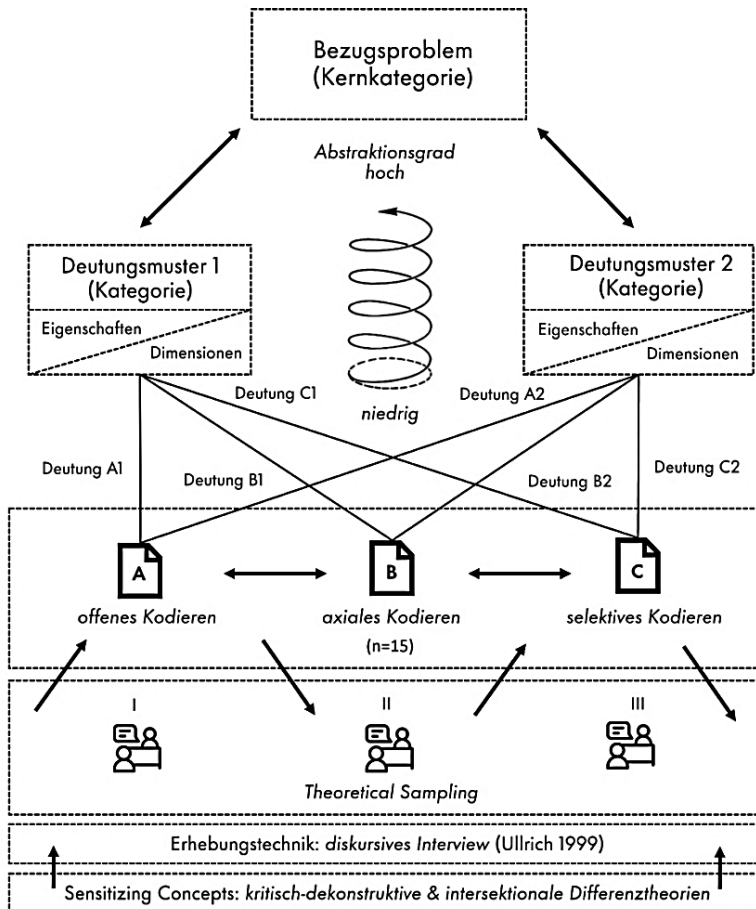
Bezugsproblem
(Kernkategorie)

Abstraktionsgrad
hoch

Deutungsmuster 1
(Kategorie)
Eigenschaften
Dimensionen

Deutungsmuster 2
(Kategorie)
Eigenschaften
Dimensionen

niedrig

Deutung C1
Deutung A2
Deutung A1
Deutung B1
Deutung B2
Deutung C2

A
offenes Kodieren

B
axiales Kodieren
(n=15)

C
selektives Kodieren

I
II
III

Theoretical Sampling

Erhebungstechnik: diskursives Interview (Ullrich 1999)

Sensitizing Concepts: kritisch-dekonstruktive & intersektionale Differenztheorien